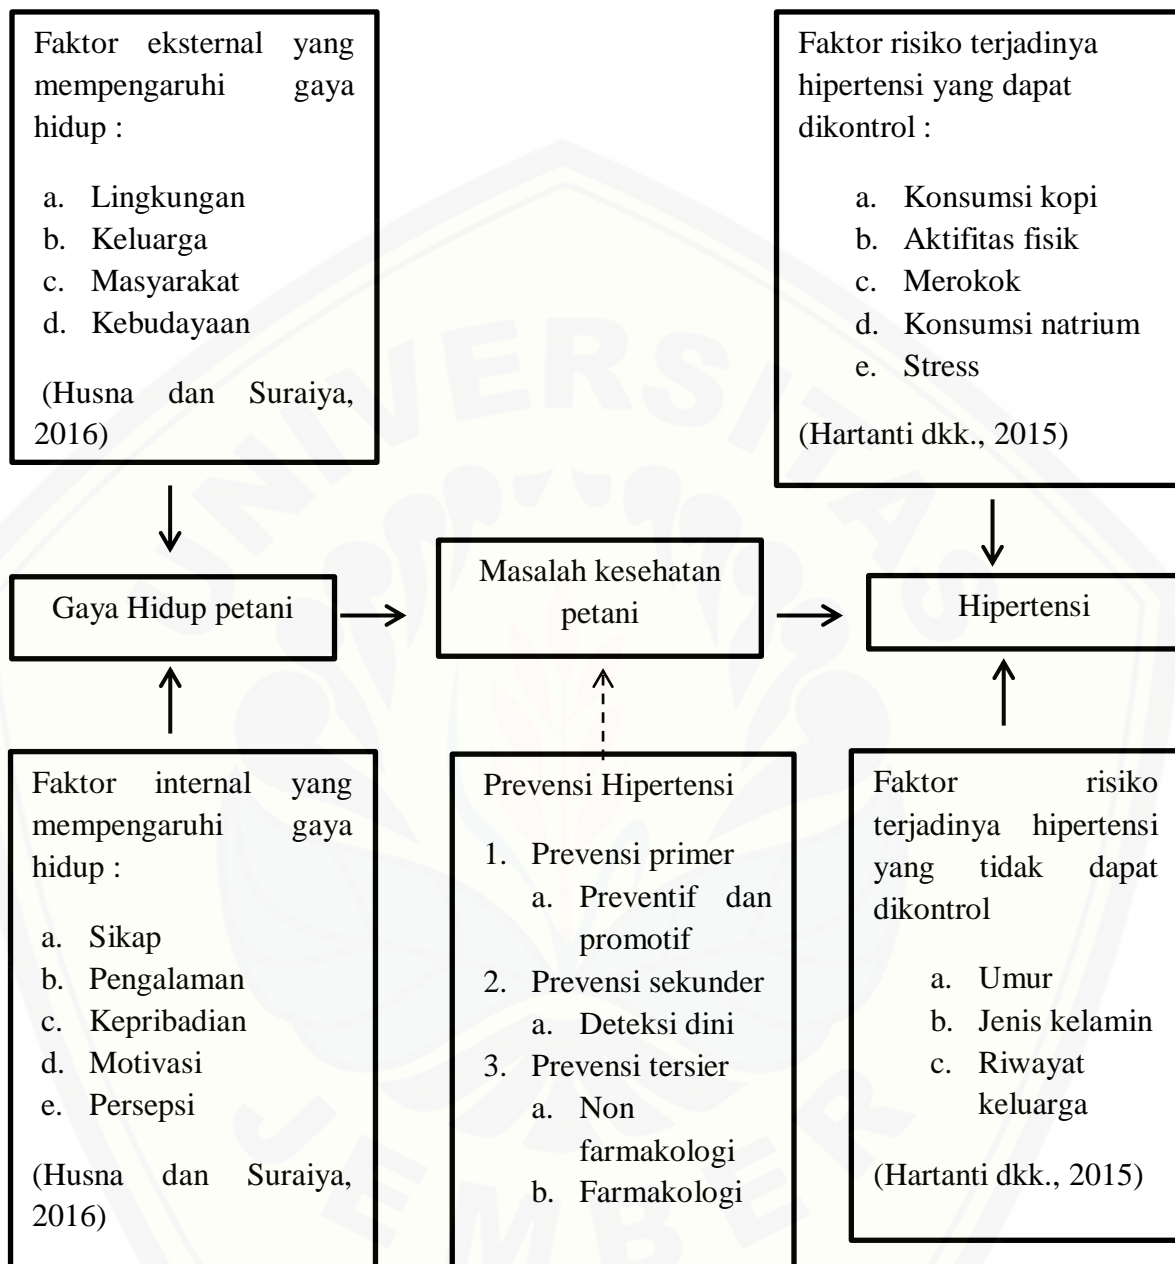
Faktor eksternal yang mempengaruhi gaya hidup :

a. Lingkungan
b. Keluarga
c. Masyarakat
d. Kebudayaan

(Husna dan Suraiya, 2016)

Faktor risiko terjadinya hipertensi yang dapat dikontrol :

a. Konsumsi kopi
b. Aktifitas fisik
c. Merokok
d. Konsumsi natrium
e. Stress

(Hartanti dkk., 2015)

Gaya Hidup petani

Masalah kesehatan petani

Hipertensi

Faktor internal yang mempengaruhi gaya hidup :

a. Sikap
b. Pengalaman
c. Kepribadian
d. Motivasi
e. Persepsi

(Husna dan Suraiya, 2016)

Prevensi Hipertensi

1. Prevensi primer
a. Preventif dan promotif
2. Prevensi sekunder
a. Deteksi dini
3. Prevensi tersier
a. Non farmakologi
b. Farmakologi

Faktor risiko terjadinya hipertensi yang tidak dapat dikontrol

a. Umur
b. Jenis kelamin
c. Riwayat keluarga

(Hartanti dkk., 2015)